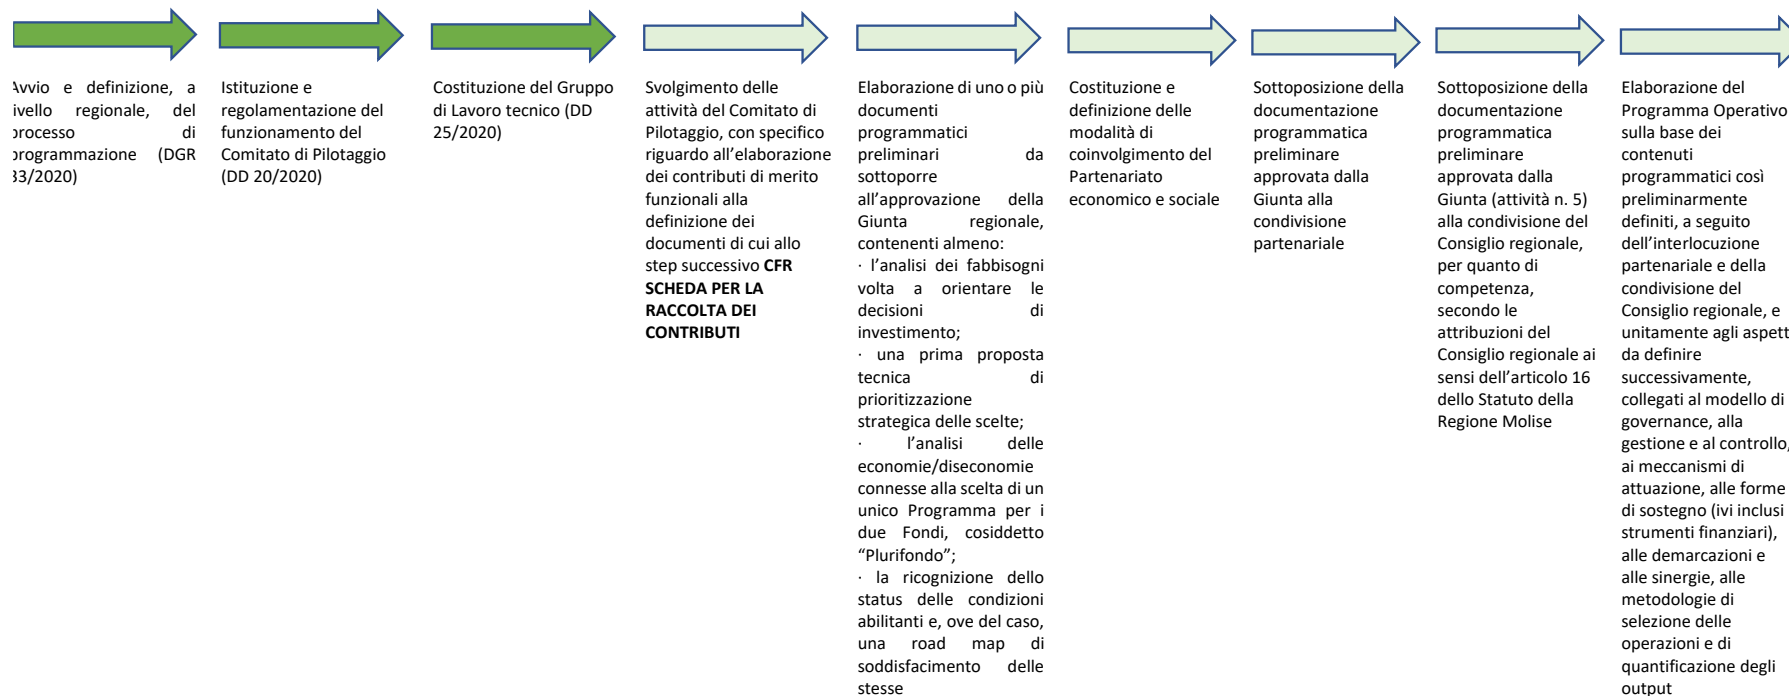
Avvio e definizione, a livello regionale, del processo di programmazione (DGR 33/2020)

Istituzione e regolamentazione del funzionamento del Comitato di Pilotaggio (DD 20/2020)

Costituzione del Gruppo di Lavoro tecnico (DD 25/2020)

Svolgimento delle attività del Comitato di Pilotaggio, con specifico riguardo all'elaborazione dei contributi di merito funzionali alla definizione dei documenti di cui allo step successivo **CFR SCHEDA PER LA RACCOLTA DEI CONTRIBUTI**

Elaborazione di uno o più documenti programmatici preliminari da sottoporre all'approvazione della Giunta regionale, contenenti almeno:
· l'analisi dei fabbisogni volta a orientare le decisioni di investimento;
· una prima proposta tecnica di prioritizzazione strategica delle scelte;
· l'analisi delle economie/diseconomie connesse alla scelta di un unico Programma per i due Fondi, cosiddetto "Plurifondo";
· la ricognizione dello status delle condizioni abilitanti e, ove del caso, una road map di soddisfacimento delle stesse

Costituzione e definizione delle modalità di coinvolgimento del Partenariato economico e sociale

Sottoposizione della documentazione programmatica preliminare approvata dalla Giunta alla condivisione partenariale

Sottoposizione della documentazione programmatica preliminare approvata dalla Giunta (attività n. 5) alla condivisione del Consiglio regionale, per quanto di competenza, secondo le attribuzioni del Consiglio regionale ai sensi dell'articolo 16 dello Statuto della Regione Molise

Elaborazione del Programma Operativo sulla base dei contenuti programmatici così preliminarmente definiti, a seguito dell'interlocuzione partenariale e della condivisione del Consiglio regionale, e unitamente agli aspett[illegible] da definire successivamente, collegati al modello di governance, alla gestione e al controllo, ai meccanismi di attuazione, alle forme di sostegno (ivi inclusi strumenti finanziari), alle demarcazioni e alle sinergie, alle metodologie di selezione delle operazioni e di quantificazione degli output